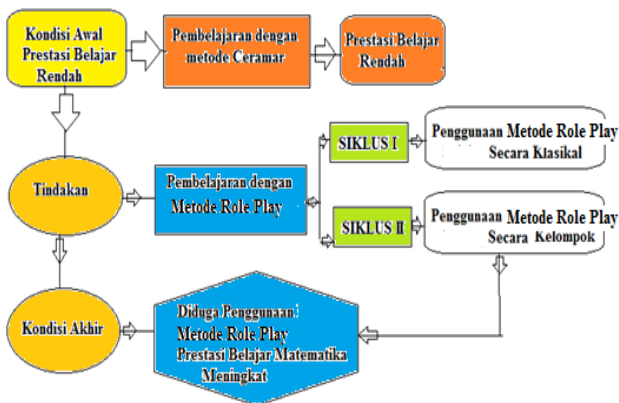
Kondisi Awal Prestasi Belajar Rendah

Pembelajaran dengan metode Ceramah

Prestasi Belajar Rendah

Tindakan

Pembelajaran dengan Metode Role Play

SIKLUS I

Penggunaan Metode Role Play Secara Klasikal

SIKLUS II

Penggunaan Metode Role Play Secara Kelompok

Kondisi Akhir

Diduga Penggunaan Metode Role Play Prestasi Belajar Matematika Meningkat